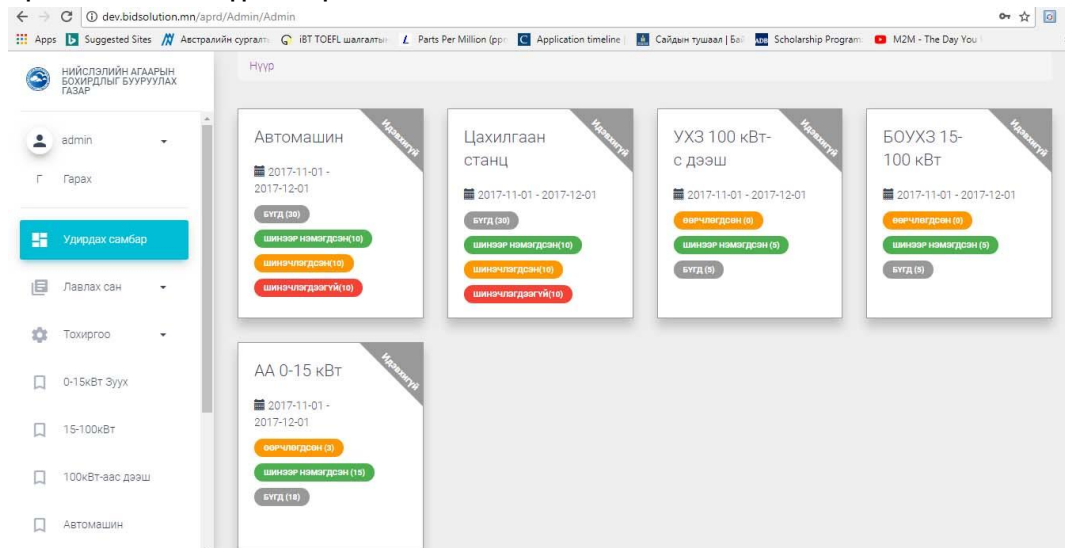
dev.bidsolution.mn/aprd/Admin/Admin

Apps Suggested Sites Австралийн сургалт iBT TOEFL шалгалтын Parts Per Million (ppm Application timeline Сайдын тушаал | Бай Scholarship Program M2M - The Day You

НИЙСЛЭЛИЙН АГААРЫН БОХИРДЛЫГ БУУРУУЛАХ ГАЗАР

admin

Гарах

Удирдах самбар

Лавлах сан

Тохиргоо

0-15кВт Зуух

15-100кВт

100кВт-аас дээш

Автомашин

Нүүр

Автомашин
Идэвхгүй
2017-11-01 - 2017-12-01
БҮГД (30)
шинээр нэмэгдсэн(10)
шинэчлэгдсэн(10)
шинэчлэгдээгүй(10)

Цахилгаан станц
Идэвхгүй
2017-11-01 - 2017-12-01
БҮГД (30)
шинээр нэмэгдсэн(10)
шинэчлэгдсэн(10)
шинэчлэгдээгүй(10)

УХЗ 100 кВт-с дээш
Идэвхгүй
2017-11-01 - 2017-12-01
өөрчлөгдсөн (0)
шинээр нэмэгдсэн (5)
БҮГД (5)

БОУХЗ 15-100 кВт
Идэвхгүй
2017-11-01 - 2017-12-01
өөрчлөгдсөн (0)
шинээр нэмэгдсэн (5)
БҮГД (5)

АА 0-15 кВт
Идэвхгүй
2017-11-01 - 2017-12-01
өөрчлөгдсөн (3)
шинээр нэмэгдсэн (15)
БҮГД (18)